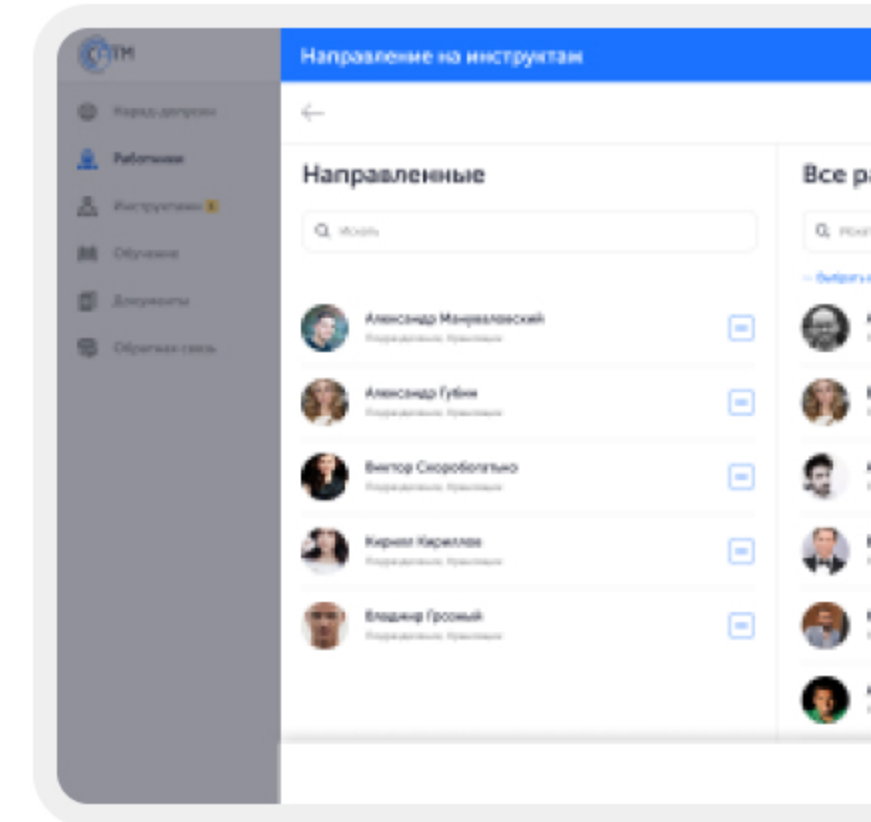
TM

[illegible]

Работники

Инструктажи

Обучение

Документы

Обратная связь

Направление на инструктаж

Направленные

Искать

Александр Мануйловский
Подразделение, Должность

Александр Губин
Подразделение, Должность

Виктор Скоробогатько
Подразделение, Должность

Кирилл Кириллов
Подразделение, Должность

Владимир Грозный
Подразделение, Должность

Все ра

Иска

— Выбрать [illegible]